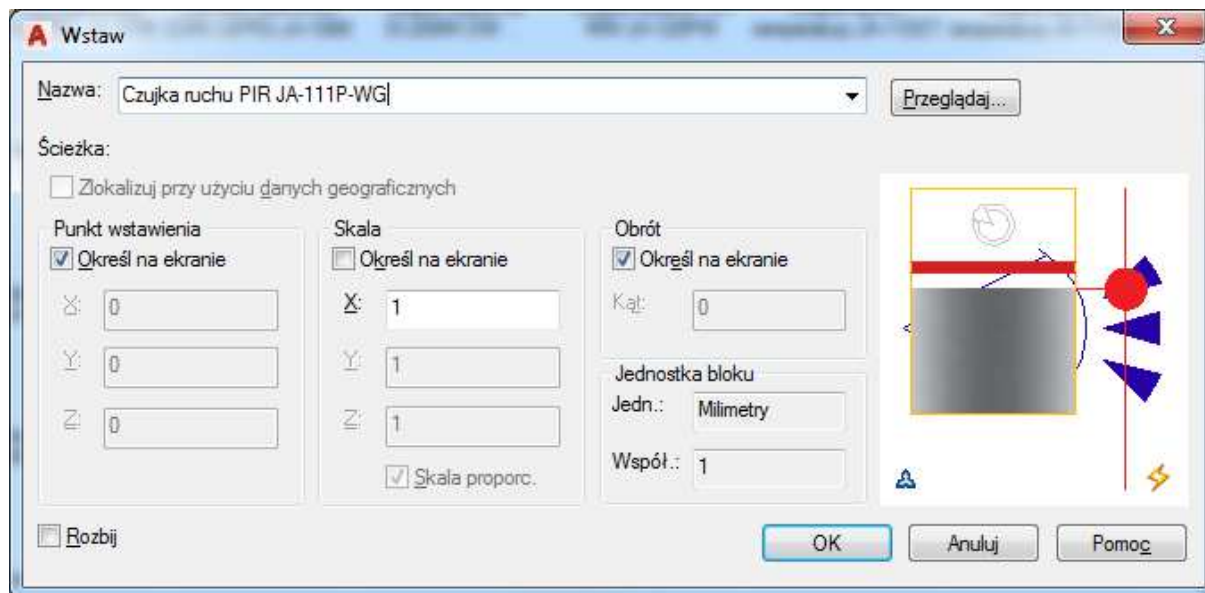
Wstaw

Nazwa: Czujka ruchu PIR JA-111P-WG

Przeglądaj...

Ścieżka:

Zlokalizuj przy użyciu danych geograficznych

Punkt wstawienia
Określ na ekranie
X: 0
Y: 0
Z: 0

Skala
Określ na ekranie
X: 1
Y: 1
Z: 1
Skala proporc.

Obrót
Określ na ekranie
Kąt: 0

Jednostka bloku
Jedn.: Milimetry
Współ.: 1

Rozbij

OK
Anuluj
Pomoc